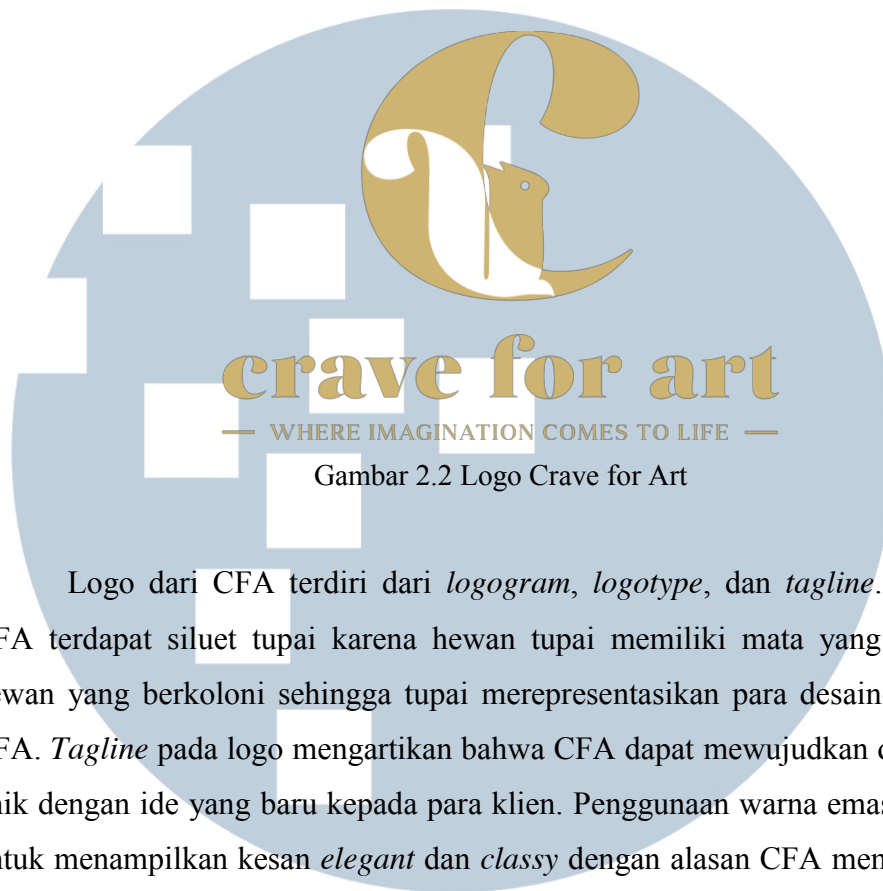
crave for art

— WHERE IMAGINATION COMES TO LIFE —

Gambar 2.2 Logo Crave for Art

Logo dari CFA terdiri dari *logogram*, *logotype*, dan *tagline*. FA terdapat siluet tupai karena hewan tupai memiliki mata yang ewan yang berkoloni sehingga tupai merepresentasikan para desain FA. *Tagline* pada logo mengartikan bahwa CFA dapat mewujudkan c aik dengan ide yang baru kepada para klien. Penggunaan warna emas ntuk menampilkan kesan *elegant* dan *classy* dengan alasan CFA men